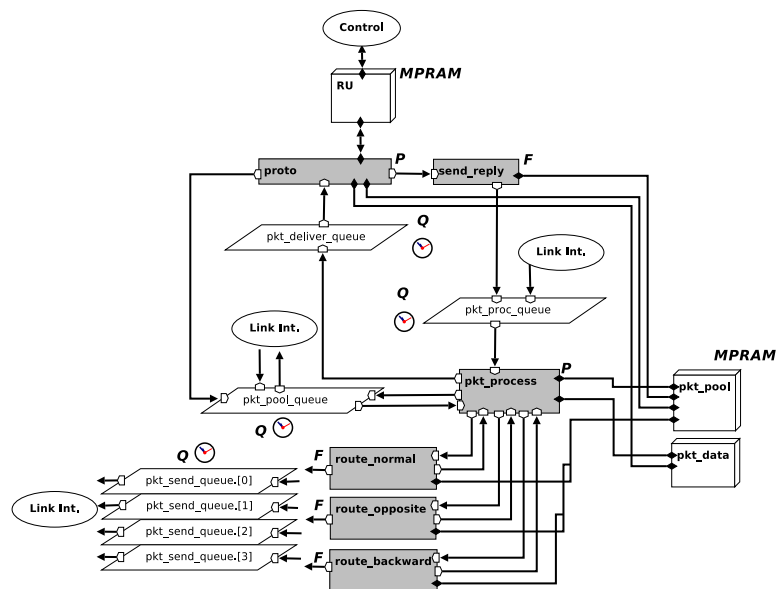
Control

MPRAM

RU

proto

P

send_reply

F

Q

pkt_deliver_queue

Link Int.

Q

pkt_proc_queue

Link Int.

pkt_pool_queue

Q

pkt_process

P

MPRAM

pkt_pool

pkt_data

Q

F

route_normal

pkt_send_queue.[0]

pkt_send_queue.[1]

Link Int.

F

route_opposite

pkt_send_queue.[2]

pkt_send_queue.[3]

F

route_backward